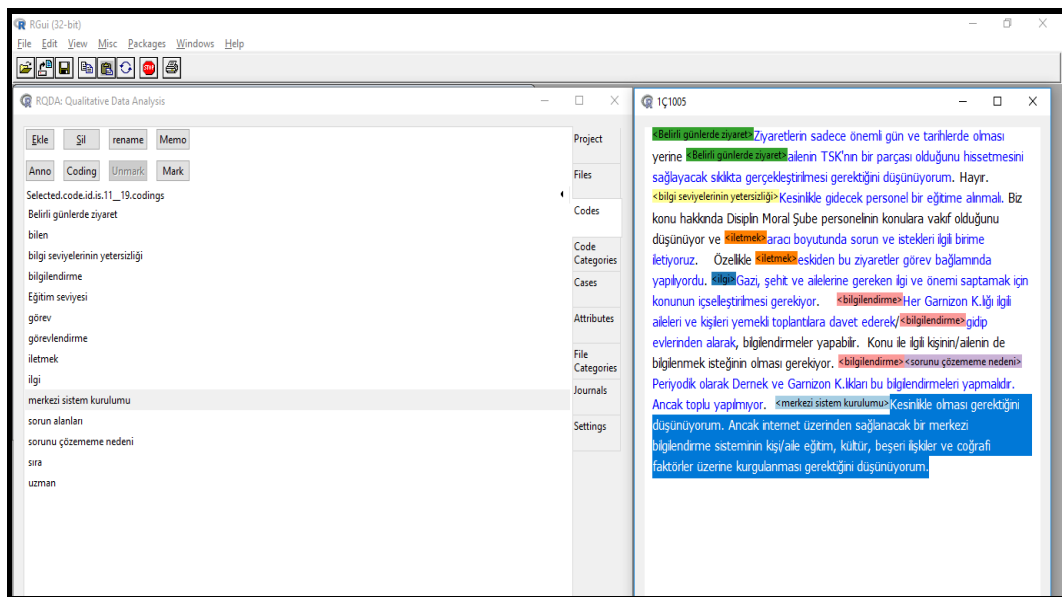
RGui (32-bit)

File Edit View Misc Packages Windows Help

RQDA: Qualitative Data Analysis

Ekle Sil rename Memo

Anno Coding Unmark Mark

Selected.code.id.is.11_19.codings

Belirli günlerde ziyaret
bilen
bilgi seviyelerinin yetersizliği
bilgilendirme
Eğitim seviyesi
görev
görevlendirme
iletmek
ilgi
merkezi sistem kurulumu
sorun alanları
sorunu çözememe nedeni
sıra
uzman

Project
Files
Codes
Code Categories
Cases
Attributes
File Categories
Journals
Settings

1Ç1005

<Belirli günlerde ziyaret>Ziyaretlerin sadece önemli gün ve tarihlerde olması yerine <Belirli günlerde ziyaret>ailenin TSK'nın bir parçası olduğunu hissetmesini sağlayacak sıklıkta gerçekleştirilmesi gerektiğini düşünüyorum. Hayır. <bilgi seviyelerinin yetersizliği>Kesinlikle gidecek personel bir eğitime alınmalı. Biz konu hakkında Disiplin Moral Şube personelinin konulara vakıf olduğunu düşünüyor ve <iletmek>aracı boyutunda sorun ve istekleri ilgili birime iletiyoruz. Özellikle <iletmek>eskiden bu ziyaretler görev bağlamında yapılıyordu. <ilgi>Gazi, şehit ve ailelerine gereken ilgi ve önemi saptamak için konunun içselleştirilmesi gerekiyor. <bilgilendirme>Her Garnizon K.lığı ilgili aileleri ve kişileri yemekli toplantılara davet ederek/<bilgilendirme>gidip evlerinden alarak, bilgilendirmeler yapabilir. Konu ile ilgili kişinin/ailenin de bilgilenmek isteğinin olması gerekiyor. <bilgilendirme><sorunu çözememe nedeni> Periyodik olarak Dernek ve Garnizon K.lıkları bu bilgilendirmeleri yapmalıdır. Ancak toplu yapılmıyor. <merkezi sistem kurulumu>Kesinlikle olması gerektiğini düşünüyorum. Ancak internet üzerinden sağlanacak bir merkezi bilgilendirme sisteminin kişi/aile eğitim, kültür, beşeri ilişkiler ve coğrafi faktörler üzerine kurgulanması gerektiğini düşünüyorum.